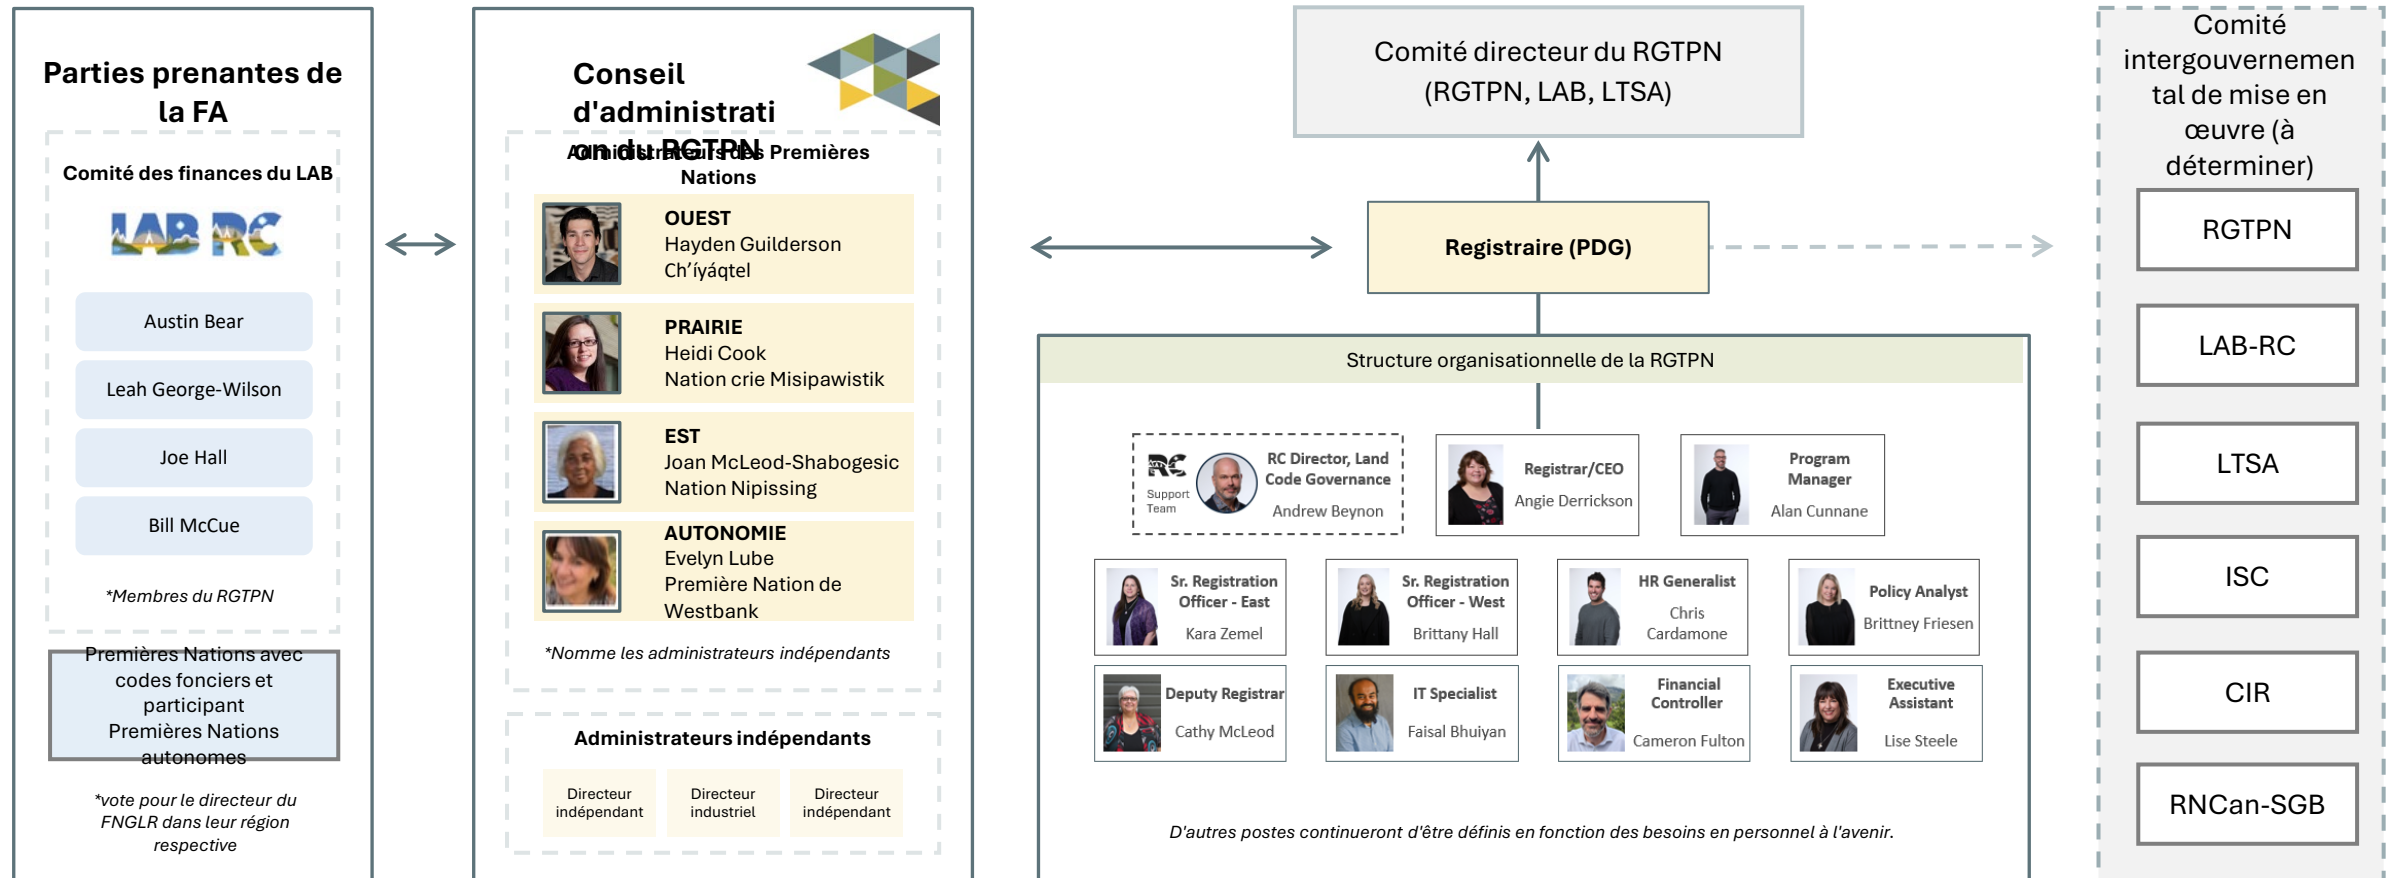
Parties prenantes de la FA

Comité des finances du LAB

LAB RC

Austin Bear

Leah George-Wilson

Joe Hall

Bill McCue

*Membres du RGTPN

Premières Nations avec codes fonciers et participant Premières Nations autonomes

*vote pour le directeur du FNGLR dans leur région respective

Conseil d'administration du RGTPN

Administrateurs des Premières Nations

OUEST
Hayden Guilderson
Ch'íyáqtel

PRAIRIE
Heidi Cook
Nation crie Misipawistik

EST
Joan McLeod-Shabogesic
Nation Nipissing

AUTONOMIE
Evelyn Lube
Première Nation de Westbank

*Nomme les administrateurs indépendants

Administrateurs indépendants

Directeur indépendant

Directeur industriel

Directeur indépendant

Comité directeur du RGTPN (RGTPN, LAB, LTSA)

Registraire (PDG)

Structure organisationnelle de la RGTPN

RC Support Team

RC Director, Land Code Governance
Andrew Beynon

Registrar/CEO
Angie Derrickson

Program Manager
Alan Cunnane

Sr. Registration Officer - East
Kara Zemel

Sr. Registration Officer - West
Brittany Hall

HR Generalist
Chris Cardamone

Policy Analyst
Brittney Friesen

Deputy Registrar
Cathy McLeod

IT Specialist
Faisal Bhuiyan

Financial Controller
Cameron Fulton

Executive Assistant
Lise Steele

D'autres postes continueront d'être définis en fonction des besoins en personnel à l'avenir.

Comité intergouvernemental de mise en œuvre (à déterminer)

RGTPN

LAB-RC

LTSA

ISC

CIR

RNCan-SGB